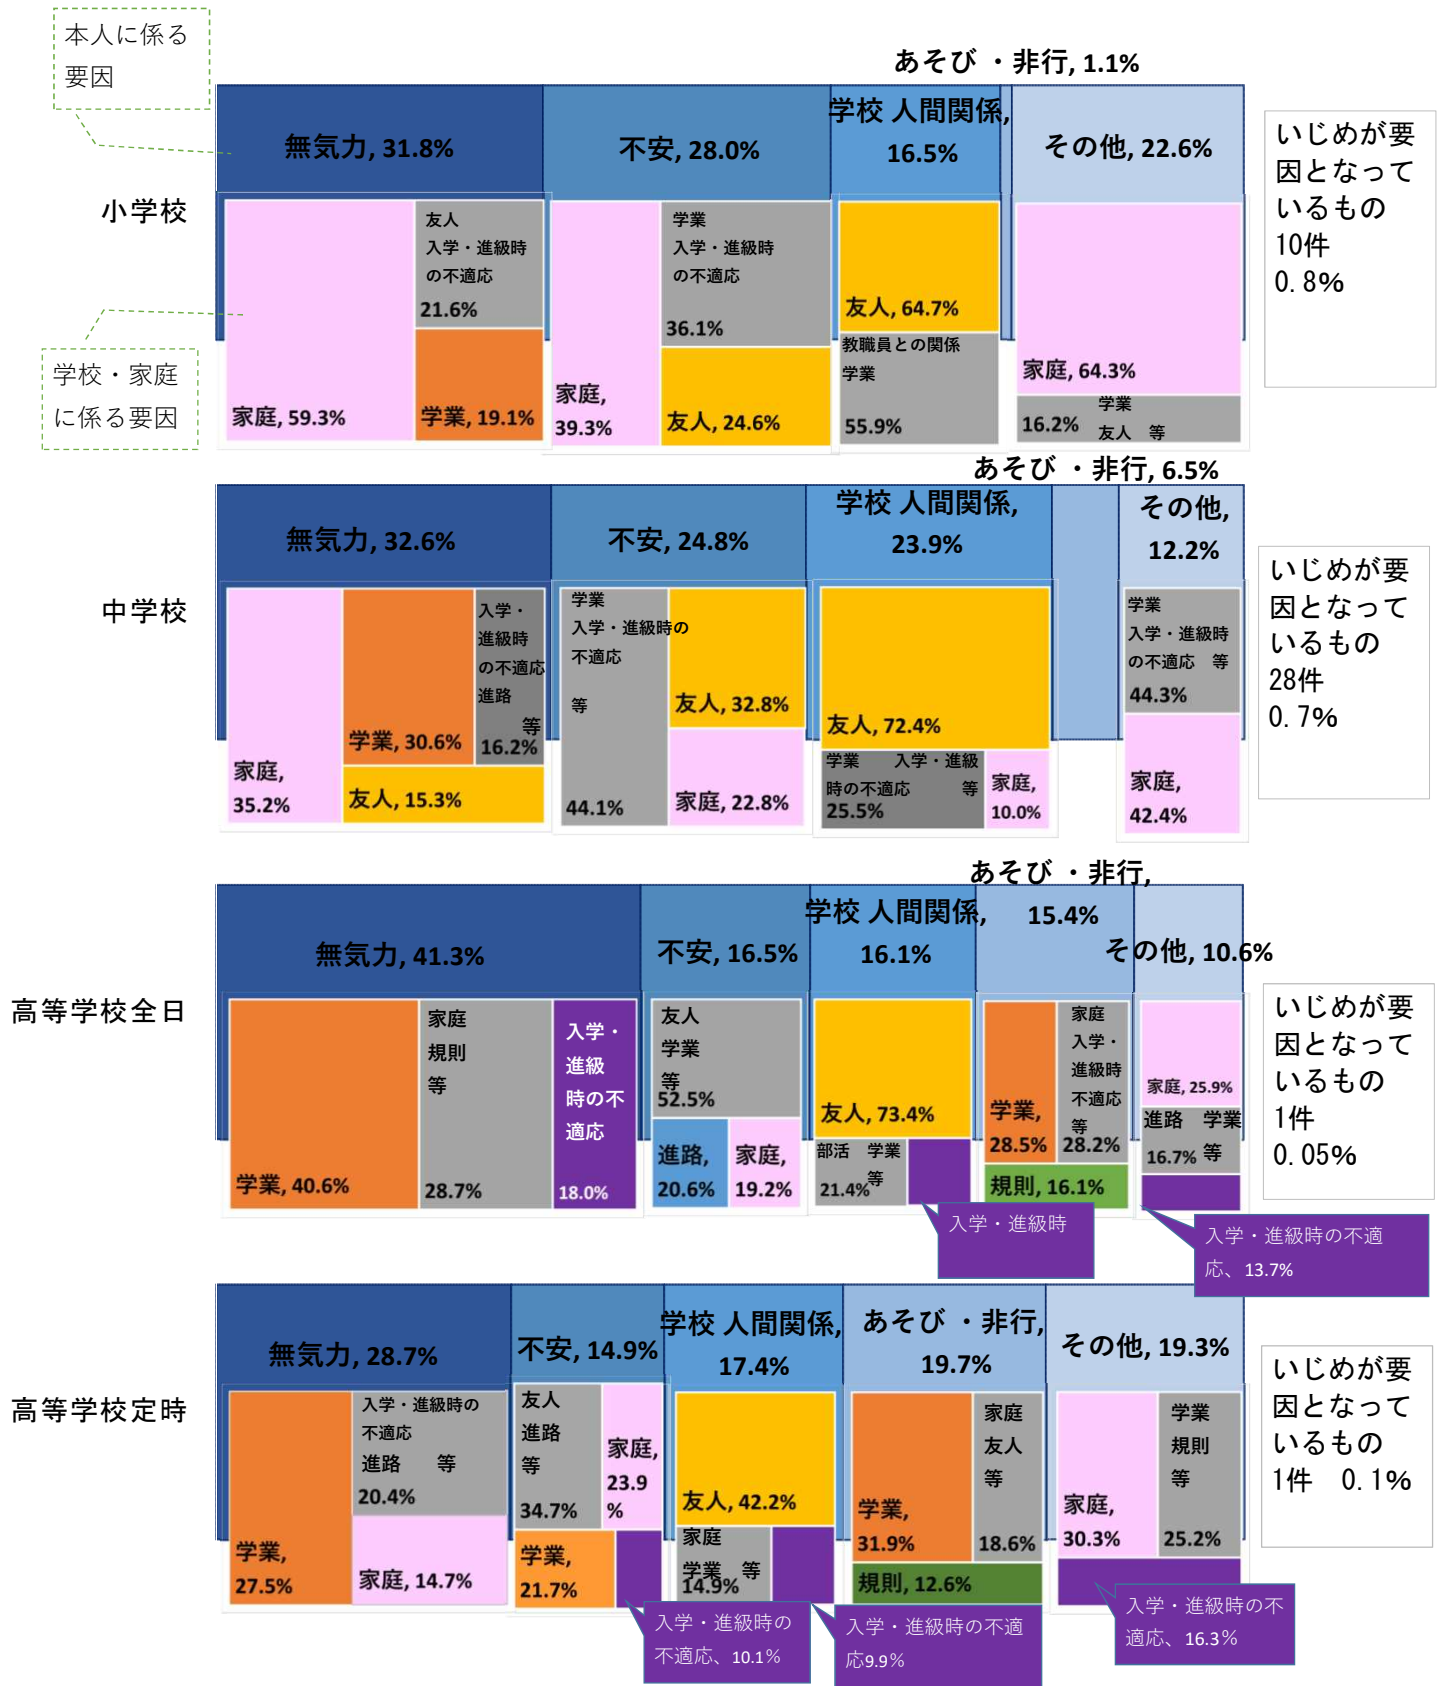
本人に係る要因

学校・家庭に係る要因

小学校

あそび・非行, 1.1%

無気力, 31.8%
家庭, 59.3%
友人
入学・進級時の不適応
21.6%
学業, 19.1%

不安, 28.0%
家庭, 39.3%
学業
入学・進級時の不適応
36.1%
友人, 24.6%

学校 人間関係, 16.5%
友人, 64.7%
教職員との関係
学業
55.9%

その他, 22.6%
家庭, 64.3%
16.2%
学業
友人 等

いじめが要因となっているもの
10件
0.8%

中学校

あそび・非行, 6.5%

無気力, 32.6%
家庭, 35.2%
学業, 30.6%
入学・進級時の不適応
進路
等
16.2%
友人, 15.3%

不安, 24.8%
学業
入学・進級時の不適応
等
44.1%
友人, 32.8%
家庭, 22.8%

学校 人間関係, 23.9%
友人, 72.4%
学業 入学・進級時の不適応 等
25.5%
家庭, 10.0%

その他, 12.2%
学業
入学・進級時の不適応 等
44.3%
家庭, 42.4%

いじめが要因となっているもの
28件
0.7%

高等学校全日

あそび・非行, 15.4%

無気力, 41.3%
学業, 40.6%
家庭
規則
等
28.7%
入学・進級時の不適応
18.0%

不安, 16.5%
友人
学業
等
52.5%
進路, 20.6%
家庭, 19.2%

学校 人間関係, 16.1%
友人, 73.4%
部活 学業 等
21.4%
入学・進級時

学業, 28.5%
家庭
入学・進級時不適応
等
28.2%
規則, 16.1%

その他, 10.6%
家庭, 25.9%
進路 学業
16.7% 等
入学・進級時の不適応、13.7%

いじめが要因となっているもの
1件
0.05%

高等学校定時

無気力, 28.7%
学業, 27.5%
入学・進級時の不適応
進路 等
20.4%
家庭, 14.7%

不安, 14.9%
友人
進路
等
34.7%
家庭, 23.9%
学業, 21.7%
入学・進級時の不適応、10.1%

学校 人間関係, 17.4%
友人, 42.2%
家庭
学業 等
14.9%
入学・進級時の不適応9.9%

あそび・非行, 19.7%
学業, 31.9%
家庭
友人
等
18.6%
規則, 12.6%

その他, 19.3%
家庭, 30.3%
学業
規則
等
25.2%
入学・進級時の不適応、16.3%

いじめが要因となっているもの
1件 0.1%